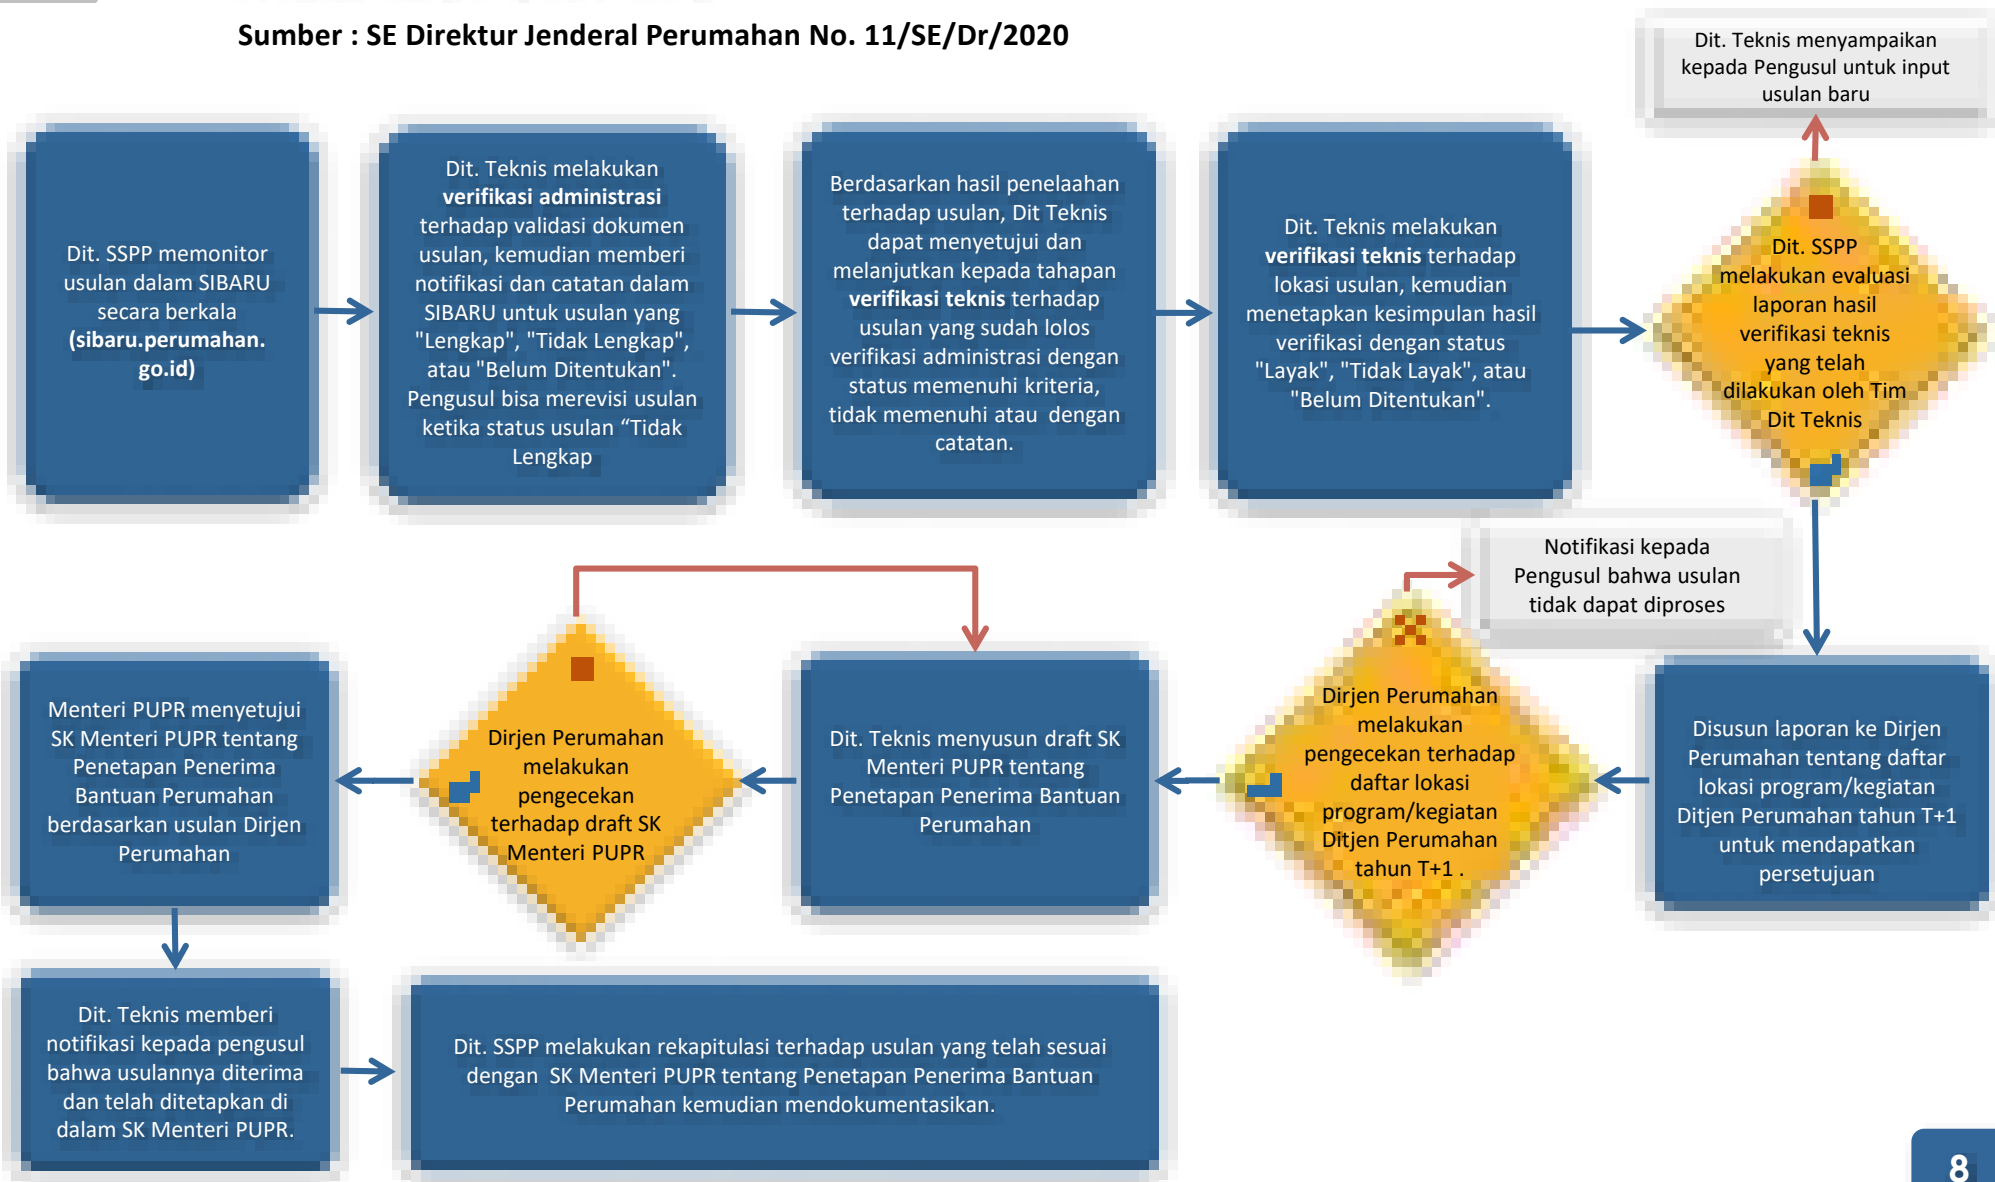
Sumber : SE Direktur Jenderal Perumahan No. 11/SE/Dr/2020

Dit. SSPP memonitor usulan dalam SIBARU secara berkala **(sibaru.perumahan.go.id)**

Dit. Teknis melakukan **verifikasi administrasi** terhadap validasi dokumen usulan, kemudian memberi notifikasi dan catatan dalam SIBARU untuk usulan yang "Lengkap", "Tidak Lengkap", atau "Belum Ditentukan". Pengusul bisa merevisi usulan ketika status usulan "Tidak Lengkap

Berdasarkan hasil penelaahan terhadap usulan, Dit Teknis dapat menyetujui dan melanjutkan kepada tahapan **verifikasi teknis** terhadap usulan yang sudah lolos verifikasi administrasi dengan status memenuhi kriteria, tidak memenuhi atau dengan catatan.

Dit. Teknis melakukan **verifikasi teknis** terhadap lokasi usulan, kemudian menetapkan kesimpulan hasil verifikasi dengan status "Layak", "Tidak Layak", atau "Belum Ditentukan".

Dit. Teknis menyampaikan kepada Pengusul untuk input usulan baru

Dit. SSPP melakukan evaluasi laporan hasil verifikasi teknis yang telah dilakukan oleh Tim Dit Teknis

Notifikasi kepada Pengusul bahwa usulan tidak dapat diproses

Disusun laporan ke Dirjen Perumahan tentang daftar lokasi program/kegiatan Ditjen Perumahan tahun T+1 untuk mendapatkan persetujuan

Dirjen Perumahan melakukan pengecekan terhadap daftar lokasi program/kegiatan Ditjen Perumahan tahun T+1 .

Dit. Teknis menyusun draft SK Menteri PUPR tentang Penetapan Penerima Bantuan Perumahan

Dirjen Perumahan melakukan pengecekan terhadap draft SK Menteri PUPR

Menteri PUPR menyetujui SK Menteri PUPR tentang Penetapan Penerima Bantuan Perumahan berdasarkan usulan Dirjen Perumahan

Dit. Teknis memberi notifikasi kepada pengusul bahwa usulannya diterima dan telah ditetapkan di dalam SK Menteri PUPR.

Dit. SSPP melakukan rekapitulasi terhadap usulan yang telah sesuai dengan SK Menteri PUPR tentang Penetapan Penerima Bantuan Perumahan kemudian mendokumentasikan.

8